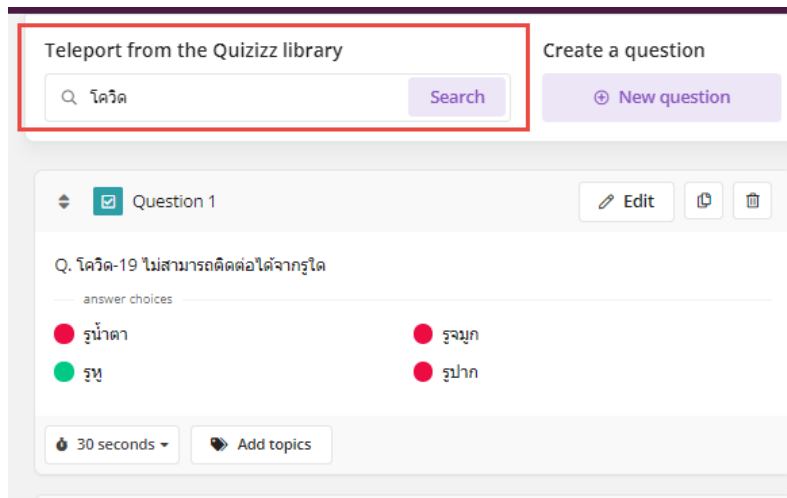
Teleport from the Quizizz library

โควิด

Search

Create a question

New question

Question 1

Edit

Q. โควิด-19 ไม่สามารถติดต่อได้จากรูใด

answer choices

รูน้ำตา

รูจมูก

รูหู

รูปาก

30 seconds

Add topics